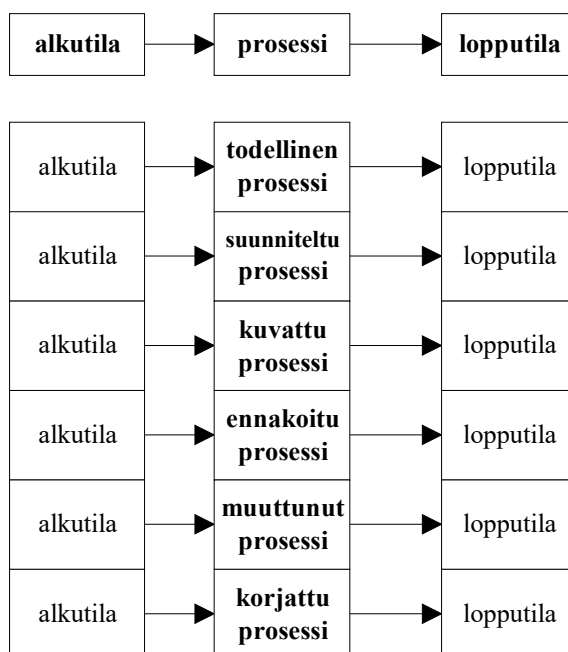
alkutila

prosessi

lopputila

alkutila

todellinen prosessi

lopputila

alkutila

suunniteltu prosessi

lopputila

alkutila

kuvattu prosessi

lopputila

alkutila

ennakoitu prosessi

lopputila

alkutila

muuttunut prosessi

lopputila

alkutila

korjattu prosessi

lopputila